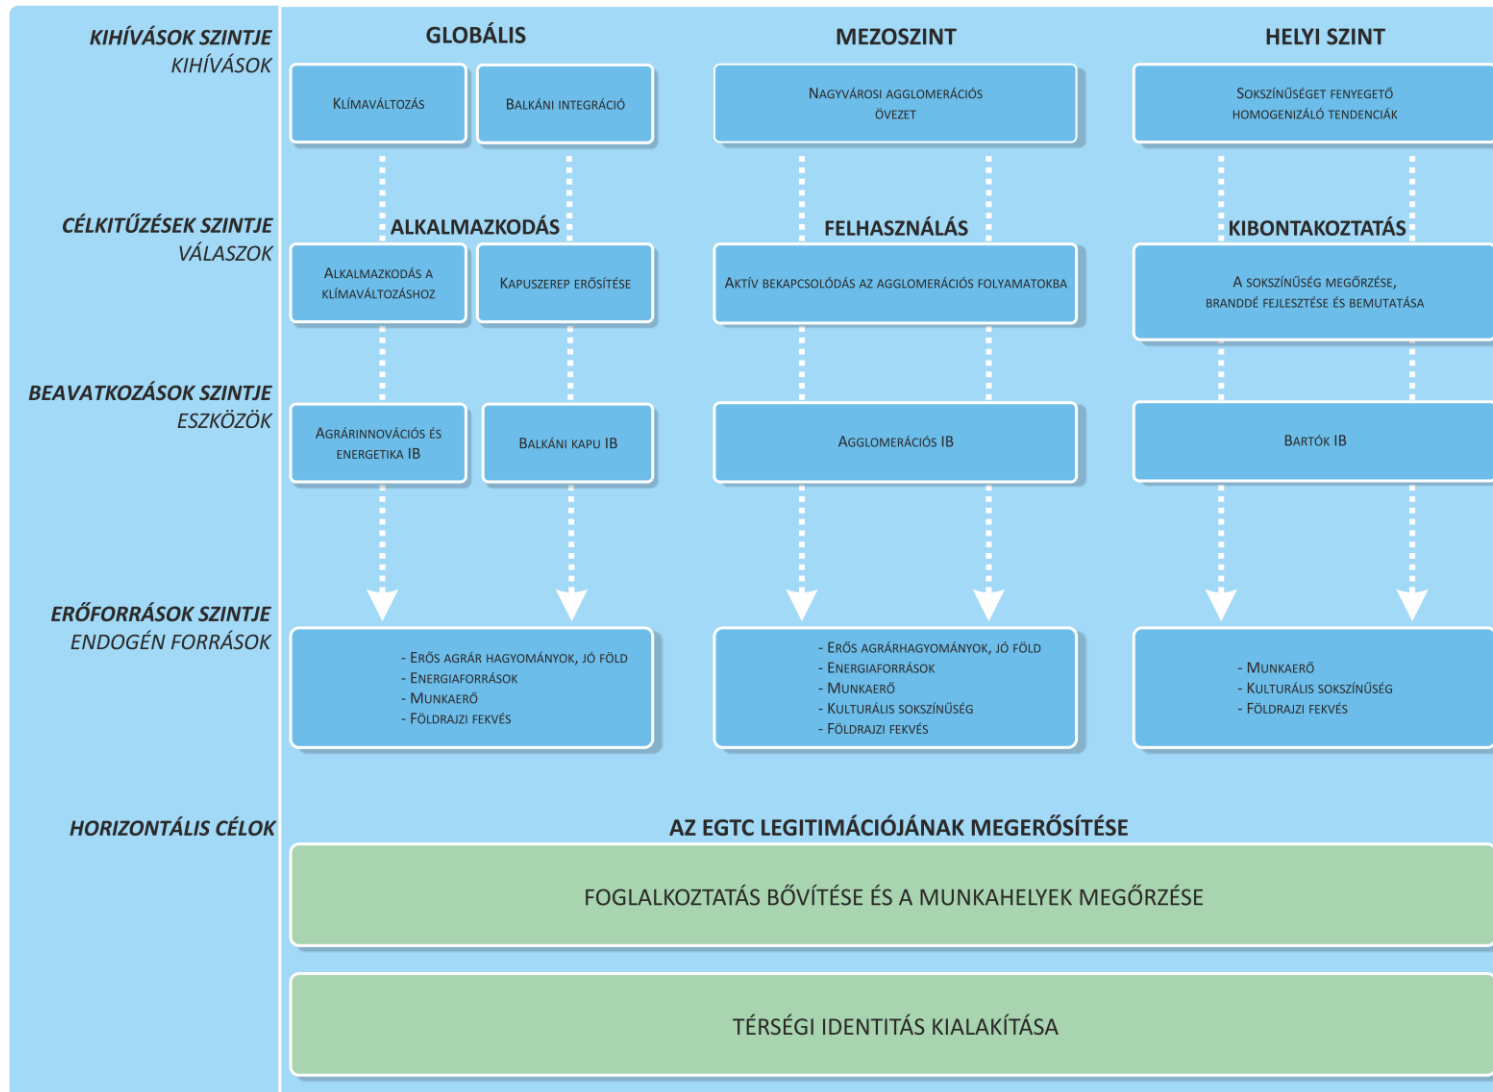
KIHÍVÁSOK SZINTJE
KIHÍVÁSOK

GLOBÁLIS

Klímaváltozás

Balkáni integráció

MEZOSZINT

Nagyvárosi agglomerációs övezet

HELYI SZINT

Sokszínűséget fenyegető homogenizáló tendenciák

CÉLKITŰZÉSEK SZINTJE
VÁLASZOK

ALKALMAZKODÁS

Alkalmazkodás a klímaváltozáshoz

Kapuszerep erősítése

FELHASZNÁLÁS

Aktív bekapcsolódás az agglomerációs folyamatokba

KIBONTAKOZTATÁS

A sokszínűség megőrzése, brandé fejlesztése és bemutatása

BEAVATKOZÁSOK SZINTJE
ESZKÖZÖK

Agrárinnovációs és energetika IB

Balkáni kapu IB

Agglomerációs IB

Bartók IB

ERŐFORRÁSOK SZINTJE
ENDOGÉN FORRÁSOK

- Erős agrár hagyományok, jó föld
- Energiaforrások
- Munkaerő
- Földrajzi fekvés

- Erős agrárhagyományok, jó föld
- Energiaforrások
- Munkaerő
- Kulturális sokszínűség
- Földrajzi fekvés

- Munkaerő
- Kulturális sokszínűség
- Földrajzi fekvés

HORIZONTÁLIS CÉLOK

AZ EGTC LEGITIMÁCIÓJÁNAK MEGERŐSÍTÉSE

FOGLALKOZTATÁS BŐVÍTÉSE ÉS A MUNKAHELYEK MEGŐRZÉSE

TÉRSÉGI IDENTITÁS KIALAKÍTÁSA